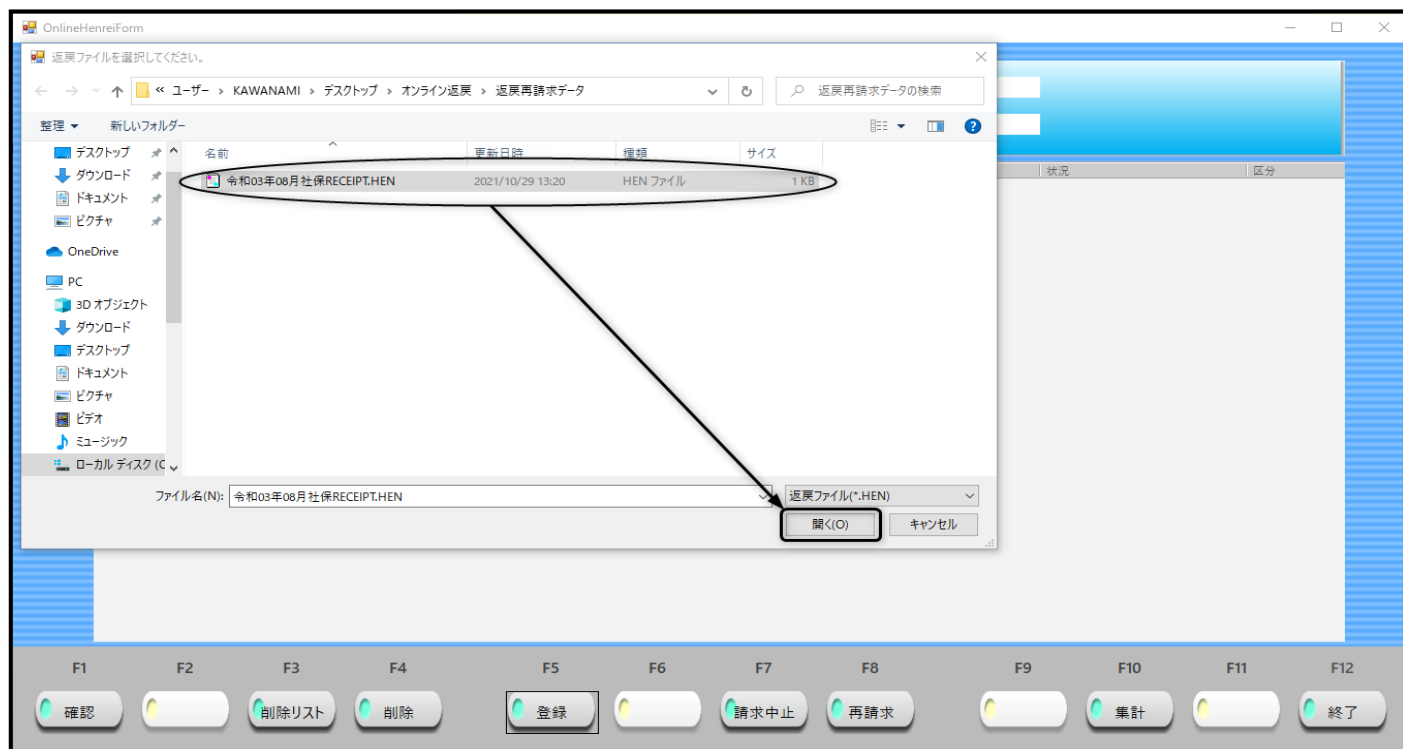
OnlineHenreiForm

返戻ファイルを選択してください。

« ユーザー › KAWANAMI › デスクトップ › オンライン返戻 › 返戻再請求データ

返戻再請求データの検索

整理 ▼ 新しいフォルダー

デスクトップ
ダウンロード
ドキュメント
ピクチャ
OneDrive
PC
3D オブジェクト
ダウンロード
デスクトップ
ドキュメント
ピクチャ
ビデオ
ミュージック
ローカル ディスク (C

| 名前 | 更新日時 | 種類 | サイズ |
|---|---|---|---|
| 令和03年08月社保RECEIPT.HEN | 2021/10/29 13:20 | HEN ファイル | 1 KB |

状況 区分

ファイル名(N): 令和03年08月社保RECEIPT.HEN

返戻ファイル(*.HEN)

開く(O) キャンセル

F1 確認
F2
F3 削除リスト
F4 削除
F5 登録
F6
F7 請求中止
F8 再請求
F9
F10 集計
F11
F12 終了